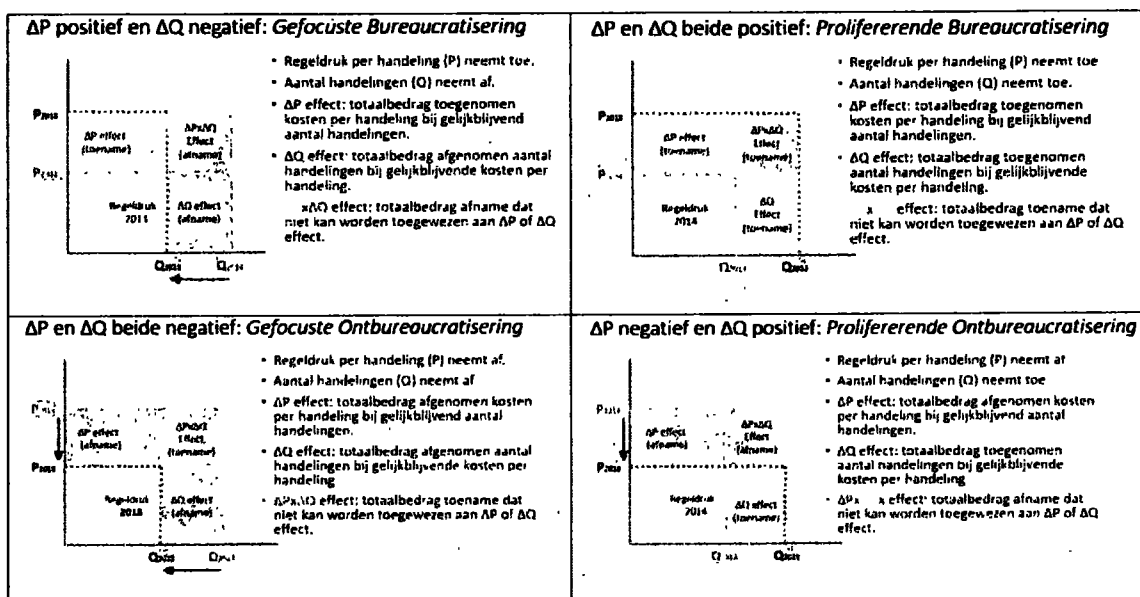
ΔP positief en ΔQ negatief: *Gefocuste Bureaucratisering*

$P_{2015}$

ΔP effect (toename)

ΔPxΔQ Effect (afname)

$P_{2014}$

Regeldruk 2014

ΔQ effect (afname)

$Q_{2015}$ $Q_{2014}$

- Regeldruk per handeling (P) neemt toe.
- Aantal handelingen (Q) neemt af.
- ΔP effect: totaalbedrag toegenomen kosten per handeling bij gelijkblijvend aantal handelingen.
- ΔQ effect: totaalbedrag afgenomen aantal handelingen bij gelijkblijvende kosten per handeling.
- xΔQ effect: totaalbedrag afname dat niet kan worden toegewezen aan ΔP of ΔQ effect.

ΔP en ΔQ beide positief: *Prolifererende Bureaucratisering*

$P_{2015}$

ΔP effect (toename)

ΔPxΔQ Effect (toename)

$P_{2014}$

Regeldruk 2014

ΔQ Effect (toename)

$Q_{2014}$ $Q_{2015}$

- Regeldruk per handeling (P) neemt toe
- Aantal handelingen (Q) neemt toe.
- ΔP effect: totaalbedrag toegenomen kosten per handeling bij gelijkblijvend aantal handelingen.
- ΔQ effect: totaalbedrag toegenomen aantal handelingen bij gelijkblijvende kosten per handeling.
- x effect: totaalbedrag toename dat niet kan worden toegewezen aan ΔP of ΔQ effect.

ΔP en ΔQ beide negatief: *Gefocuste Ontbureaucratisering*

$P_{2014}$

ΔP effect (afname)

ΔPxΔQ Effect (toename)

$P_{2015}$

Regeldruk 2014

ΔQ effect (afname)

$Q_{2015}$ $Q_{2014}$

- Regeldruk per handeling (P) neemt af.
- Aantal handelingen (Q) neemt af
- ΔP effect: totaalbedrag afgenomen kosten per handeling bij gelijkblijvend aantal handelingen.
- ΔQ effect: totaalbedrag afgenomen aantal handelingen bij gelijkblijvende kosten per handeling
- ΔPxΔQ effect: totaalbedrag toename dat niet kan worden toegewezen aan ΔP of ΔQ effect.

ΔP negatief en ΔQ positief: *Prolifererende Ontbureaucratisering*

$P_{2014}$

ΔP effect (afname)

ΔPxΔQ Effect (afname)

$P_{2015}$

Regeldruk 2014

ΔQ effect (toename)

$Q_{2014}$ $Q_{2015}$

- Regeldruk per handeling (P) neemt af
- Aantal handelingen (Q) neemt toe
- ΔP effect: totaalbedrag afgenomen kosten per handeling bij gelijkblijvend aantal handelingen.
- ΔQ effect: totaalbedrag toegenomen aantal handelingen bij gelijkblijvende kosten per handeling
- ΔPx x effect: totaalbedrag afname dat niet kan worden toegewezen aan ΔP of ΔQ effect.